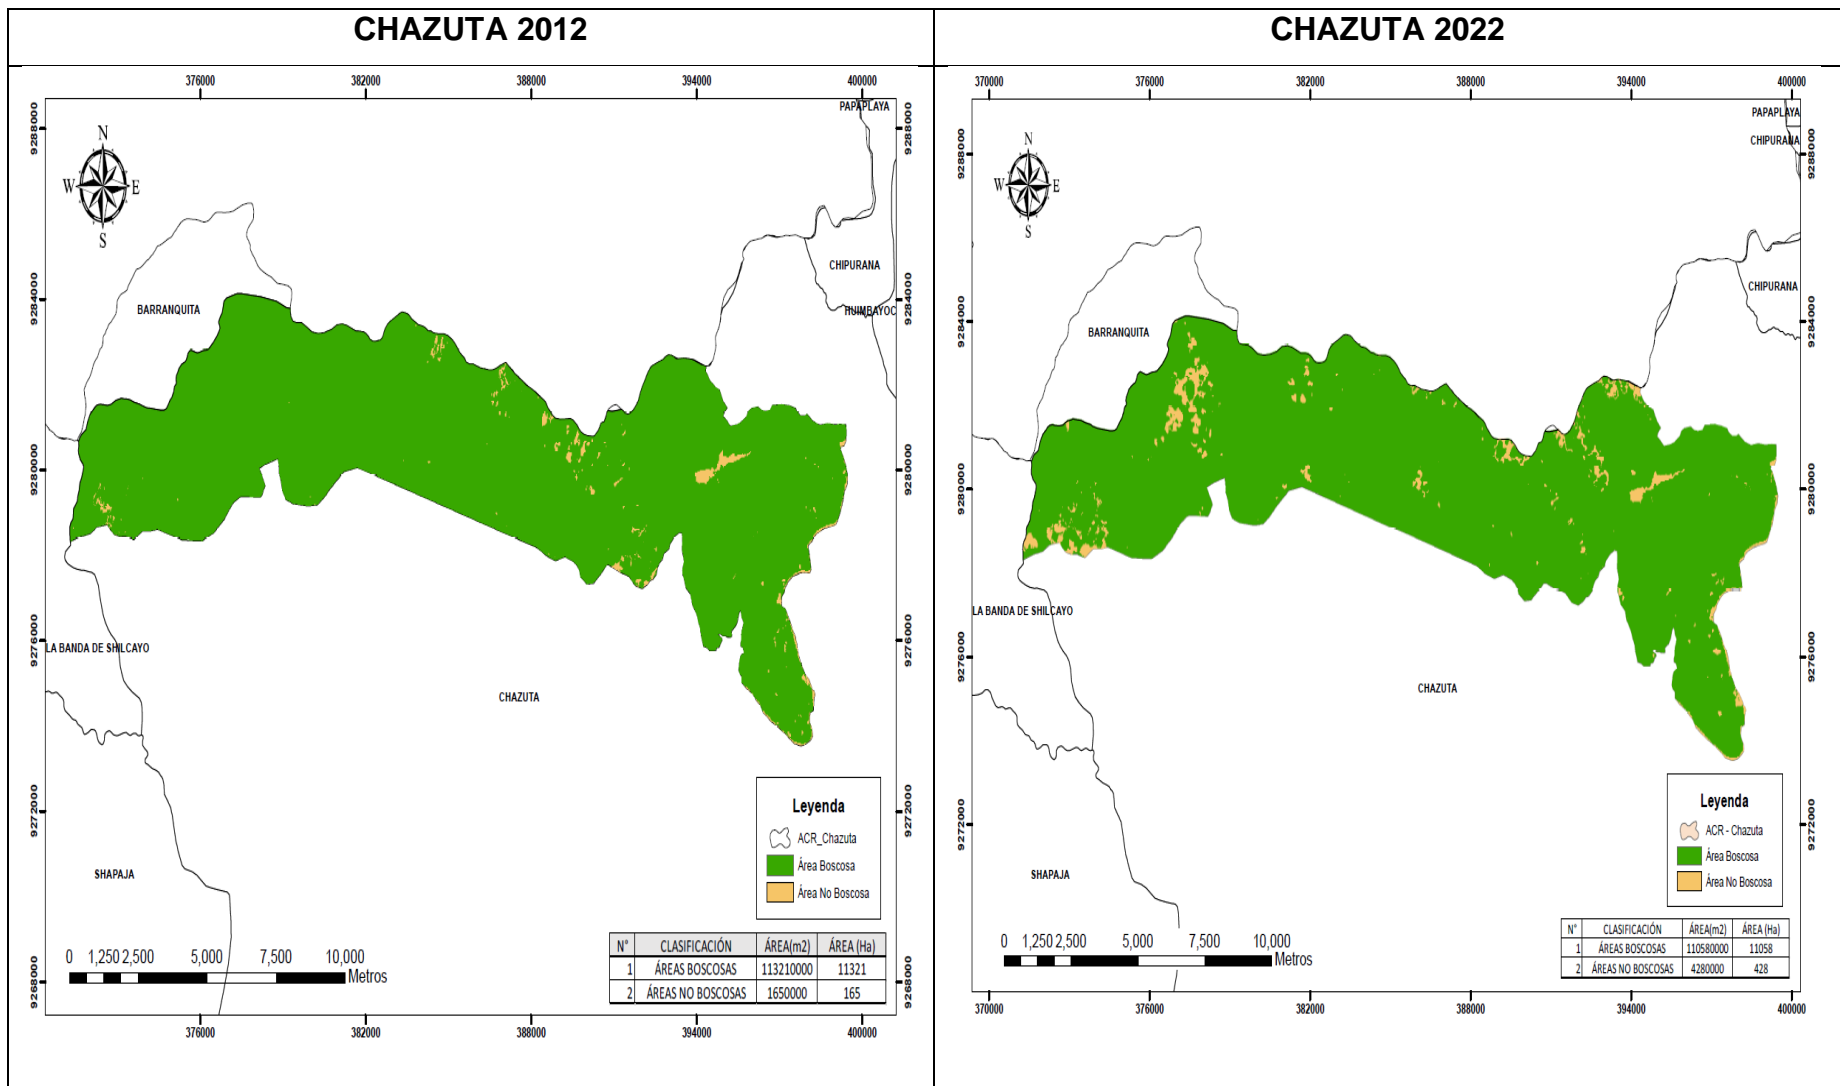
CHAZUTA 2012

376000 382000 388000 394000 400000

9288000 9284000 9280000 9276000 9272000 9268000

N
W E
S

PAPAPLAYA
CHIPURANA
HUIMBAYOC
BARRANQUITA
LA BANDA DE SHILCAYO
CHAZUTA
SHAPAJA

Leyenda
ACR_Chazuta
Área Boscosa
Área No Boscosa

0 1,250 2,500 5,000 7,500 10,000
Metros

| N° | CLASIFICACIÓN | ÁREA(m2) | ÁREA (Ha) |
|---|---|---|---|
| 1 | ÁREAS BOSCOSAS | 113210000 | 11321 |
| 2 | ÁREAS NO BOSCOSAS | 1650000 | 165 |

376000 382000 388000 394000 400000

CHAZUTA 2022

370000 376000 382000 388000 394000 400000

9288000 9284000 9280000 9276000 9272000

N
W E
S

PAPAPLAYA
CHIPURANA
CHIPURANA
BARRANQUITA
LA BANDA DE SHILCAYO
CHAZUTA
SHAPAJA

Leyenda
ACR - Chazuta
Área Boscosa
Área No Boscosa

0 1,250 2,500 5,000 7,500 10,000
Metros

| N° | CLASIFICACIÓN | ÁREA(m2) | ÁREA (Ha) |
|---|---|---|---|
| 1 | ÁREAS BOSCOSAS | 110580000 | 11058 |
| 2 | ÁREAS NO BOSCOSAS | 4280000 | 428 |

370000 376000 382000 388000 394000 400000